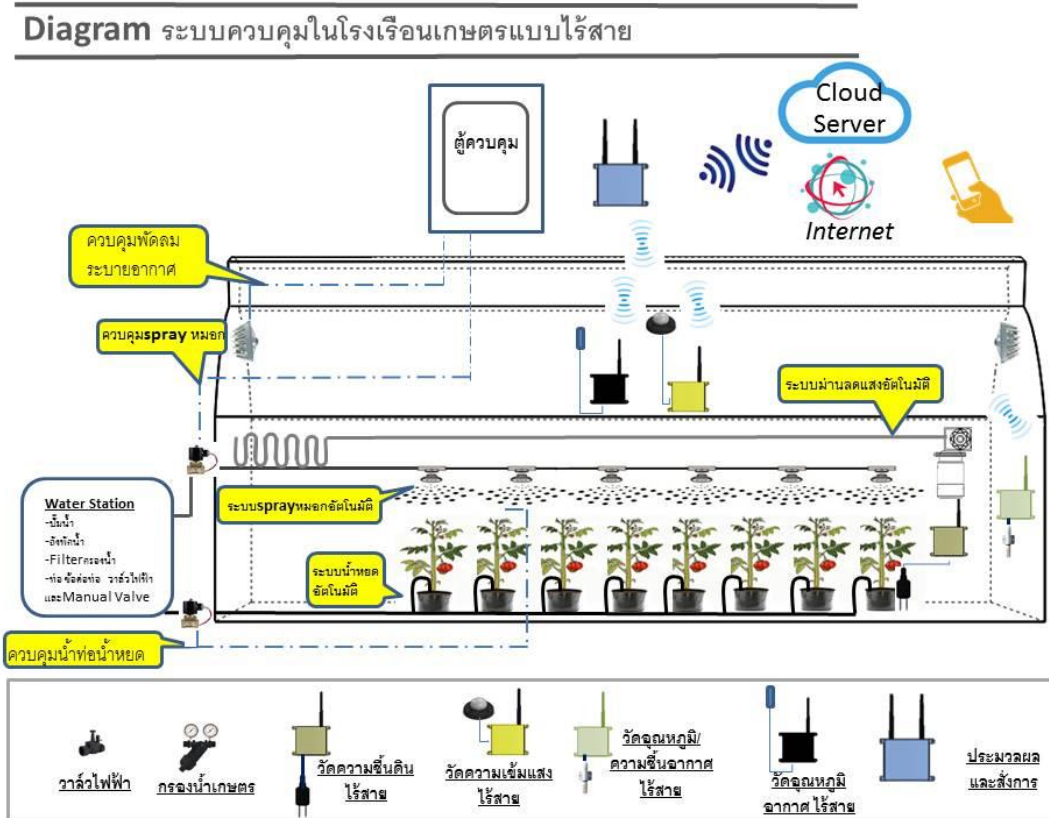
Diagram ระบบควบคุมในโรงเรือนเกษตรแบบไร้สาย

ตู้ควบคุม

Cloud Server

Internet

ควบคุมพัดลมระบายอากาศ

ควบคุมspray หมอก

ระบบม่านลดแสงอัตโนมัติ

Water Station
-ปั๊มน้ำ
-ถังพักน้ำ
-Filterกรองน้ำ
-ท่อ ข้อต่อท่อ วาล์วไฟฟ้า และManual Valve

ระบบsprayหมอกอัตโนมัติ

ระบบน้ำหยดอัตโนมัติ

ควบคุมน้ำท่อน้ำหยด

วาล์วไฟฟ้า

กรองน้ำเกษตร

วัดความชื้นดิน ไร้สาย

วัดความเข้มแสง ไร้สาย

วัดอุณหภูมิ/ ความชื้นอากาศ ไร้สาย

วัดอุณหภูมิ อากาศ ไร้สาย

ประมวลผล และสั่งการ